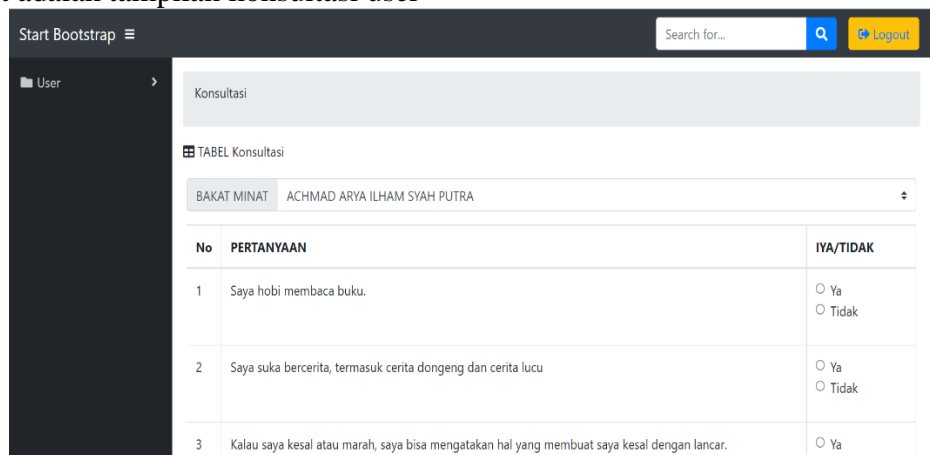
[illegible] adalah tampilan konsultasi user

Start Bootstrap ≡

Search for...

Logout

User

Konsultasi

TABEL Konsultasi

BAKAT MINAT ACHMAD ARYA ILHAM SYAH PUTRA

| No | PERTANYAAN | IYA/TIDAK |
|---|---|---|
| 1 | Saya hobi membaca buku. | Ya Tidak |
| 2 | Saya suka bercerita, termasuk cerita dongeng dan cerita lucu | Ya Tidak |
| 3 | Kalau saya kesal atau marah, saya bisa mengatakan hal yang membuat saya kesal dengan lancar. | Ya |